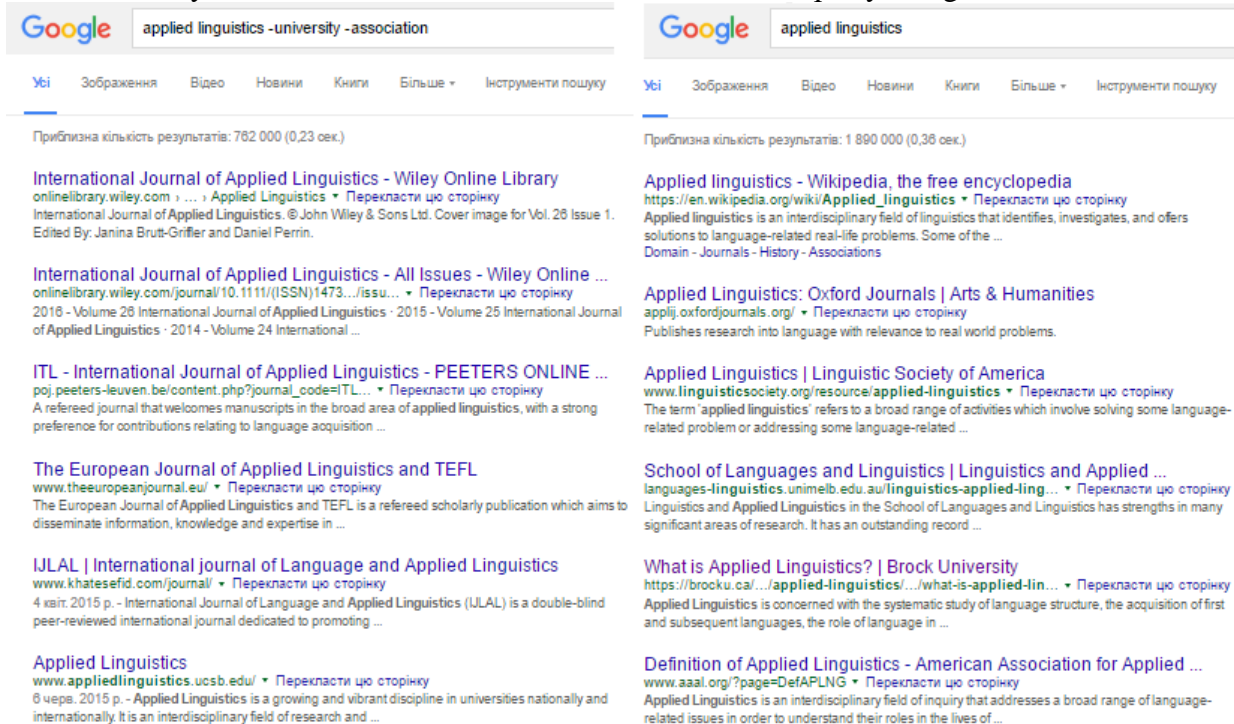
Google applied linguistics -university -association

Усі Зображення Відео Новини Книги Більше ▾ Інструменти пошуку

Приблизна кількість результатів: 762 000 (0,23 сек.)

International Journal of Applied Linguistics - Wiley Online Library
onlinelibrary.wiley.com › ... › Applied Linguistics ▾ Перекласти цю сторінку
International Journal of Applied Linguistics. © John Wiley & Sons Ltd. Cover image for Vol. 26 Issue 1. Edited By: Janina Brutt-Griffler and Daniel Perrin.

International Journal of Applied Linguistics - All Issues - Wiley Online ...
onlinelibrary.wiley.com/journal/10.1111/(ISSN)1473.../issu... ▾ Перекласти цю сторінку
2016 - Volume 26 International Journal of Applied Linguistics · 2015 - Volume 25 International Journal of Applied Linguistics · 2014 - Volume 24 International ...

ITL - International Journal of Applied Linguistics - PEETERS ONLINE ...
poj.peeters-leuven.be/content.php?journal_code=ITL... ▾ Перекласти цю сторінку
A refereed journal that welcomes manuscripts in the broad area of applied linguistics, with a strong preference for contributions relating to language acquisition ...

The European Journal of Applied Linguistics and TEFL
www.theeuropeanjournal.eu/ ▾ Перекласти цю сторінку
The European Journal of Applied Linguistics and TEFL is a refereed scholarly publication which aims to disseminate information, knowledge and expertise in ...

IJLAL | International journal of Language and Applied Linguistics
www.khatesefid.com/journal/ ▾ Перекласти цю сторінку
4 квіт. 2015 р. - International Journal of Language and Applied Linguistics (IJLAL) is a double-blind peer-reviewed international journal dedicated to promoting ...

Applied Linguistics
www.appliedlinguistics.ucsb.edu/ ▾ Перекласти цю сторінку
6 черв. 2015 р. - Applied Linguistics is a growing and vibrant discipline in universities nationally and internationally. It is an interdisciplinary field of research and ...

Google applied linguistics

Усі Зображення Відео Новини Книги Більше ▾ Інструменти пошуку

Приблизна кількість результатів: 1 890 000 (0,36 сек.)

Applied linguistics - Wikipedia, the free encyclopedia
https://en.wikipedia.org/wiki/Applied_linguistics ▾ Перекласти цю сторінку
Applied linguistics is an interdisciplinary field of linguistics that identifies, investigates, and offers solutions to language-related real-life problems. Some of the ...
Domain - Journals - History - Associations

Applied Linguistics: Oxford Journals | Arts & Humanities
applij.oxfordjournals.org/ ▾ Перекласти цю сторінку
Publishes research into language with relevance to real world problems.

Applied Linguistics | Linguistic Society of America
www.linguisticsociety.org/resource/applied-linguistics ▾ Перекласти цю сторінку
The term 'applied linguistics' refers to a broad range of activities which involve solving some language-related problem or addressing some language-related ...

School of Languages and Linguistics | Linguistics and Applied ...
languages-linguistics.unimelb.edu.au/linguistics-applied-ling... ▾ Перекласти цю сторінку
Linguistics and Applied Linguistics in the School of Languages and Linguistics has strengths in many significant areas of research. It has an outstanding record ...

What is Applied Linguistics? | Brock University
https://brocku.ca/.../applied-linguistics/.../what-is-applied-lin... ▾ Перекласти цю сторінку
Applied Linguistics is concerned with the systematic study of language structure, the acquisition of first and subsequent languages, the role of language in ...

Definition of Applied Linguistics - American Association for Applied ...
www.aaal.org/?page=DefAPLNG ▾ Перекласти цю сторінку
Applied Linguistics is an interdisciplinary field of inquiry that addresses a broad range of language-related issues in order to understand their roles in the lives of ...